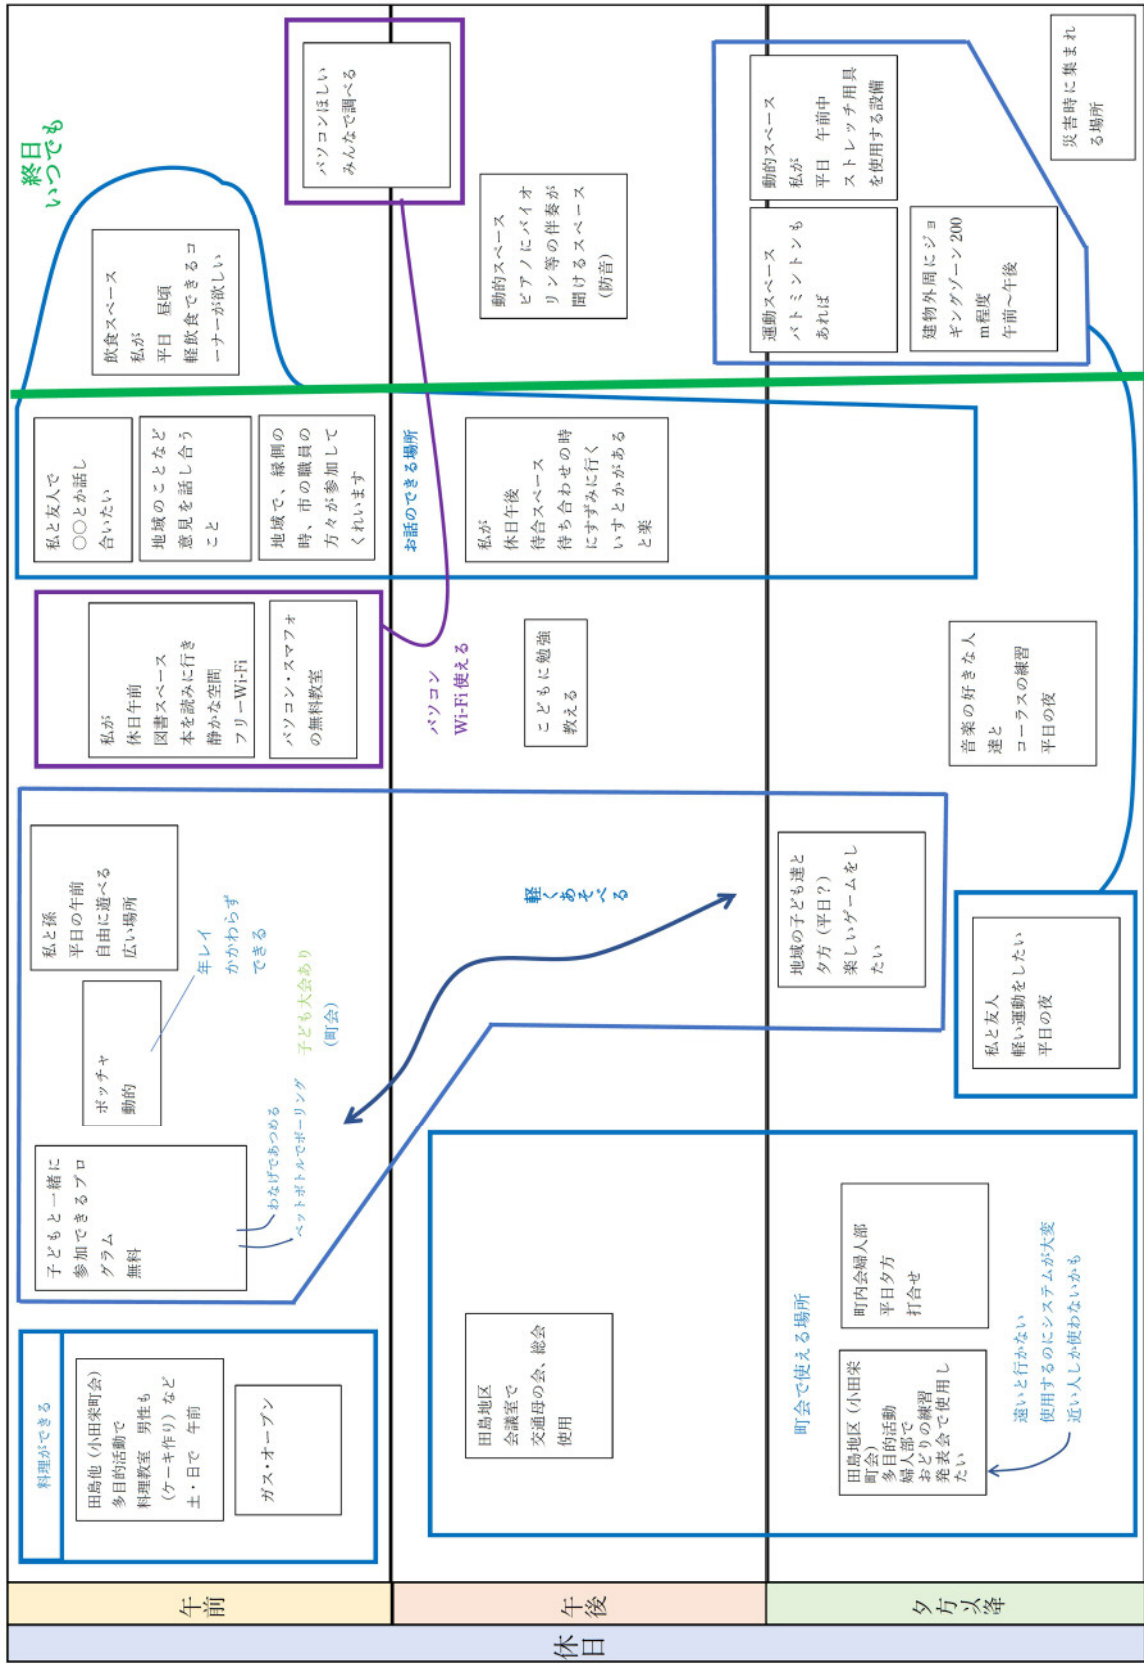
終日
いつでも

パソコンほしい
みんなで調べる

飲食スペース
私が
平日　昼頃
軽飲食できるコーナーが欲しい

動的スペース
ピアノにバイオリン等の伴奏が聞けるスペース
（防音）

動的スペース
私が
平日　午前中
ストレッチ用具を使用する設備

運動スペース
バトミントンもあれば

建物外周にジョギングゾーン200m程度
午前～午後

災害時に集まれる場所

私と友人で
○○とか話し合いたい

地域のことなど意見を話し合うこと

地域で、縁側の時、市の職員の方々が参加してくれいます

お話のできる場所

私が
休日午後
待合スペース
待ち合わせの時にすずみに行くいすとかがあると楽

私が
休日午前
図書スペース
本を読みに行き静かな空間
フリーWi-Fi

パソコン・スマフォの無料教室

パソコン
Wi-Fi使える

こどもに勉強教える

音楽の好きな人達と
コーラスの練習
平日の夜

私と孫
平日の午前
自由に遊べる広い場所

年レイかかわらずできる

ポッチャ
動的

子ども大会あり
（町会）

軽くあそべる

地域の子ども達と
夕方（平日？）
楽しいゲームをしたい

私と友人
軽い運動をしたい
平日の夜

子どもと一緒に参加できるプログラム
無料

わなげであつめる
ペットボトルでボーリング

料理ができる

田島他（小田栄町会）
多目的活動で
料理教室　男性も
（ケーキ作り）など
土・日で　午前

ガス・オーブン

田島地区
会議室で
交通母の会、総会
使用

町会で使える場所

町内会婦人部
平日夕方
打合せ

田島地区（小田栄町会）
多目的活動
婦人部で
おどりの練習
発表会で使用したい

遠いと行かない
使用するのにシステムが大変
近い人しか使わないかも

午前

午後

夕方～夜

休日